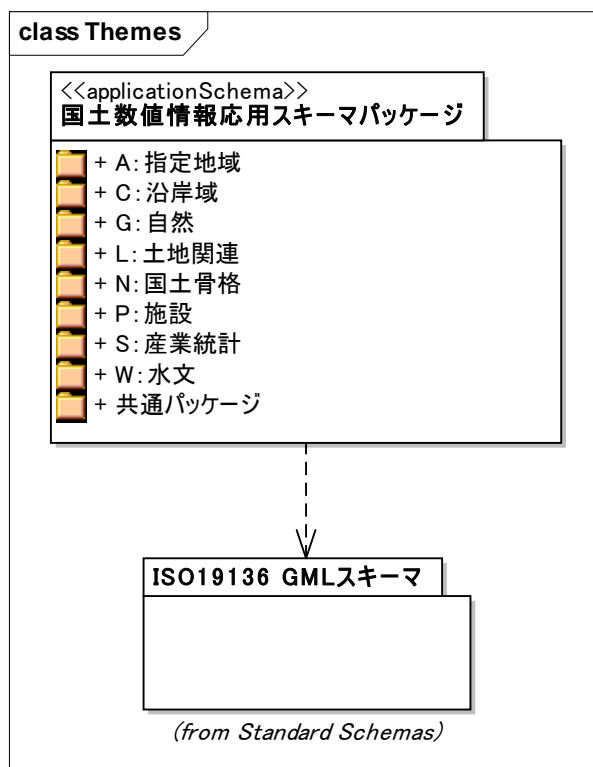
class Themes

<<applicationSchema>>
国土数値情報応用スキーマパッケージ

+ A:指定地域
+ C:沿岸域
+ G:自然
+ L:土地関連
+ N:国土骨格
+ P:施設
+ S:産業統計
+ W:水文
+ 共通パッケージ

ISO19136 GMLスキーマ

(from Standard Schemas)